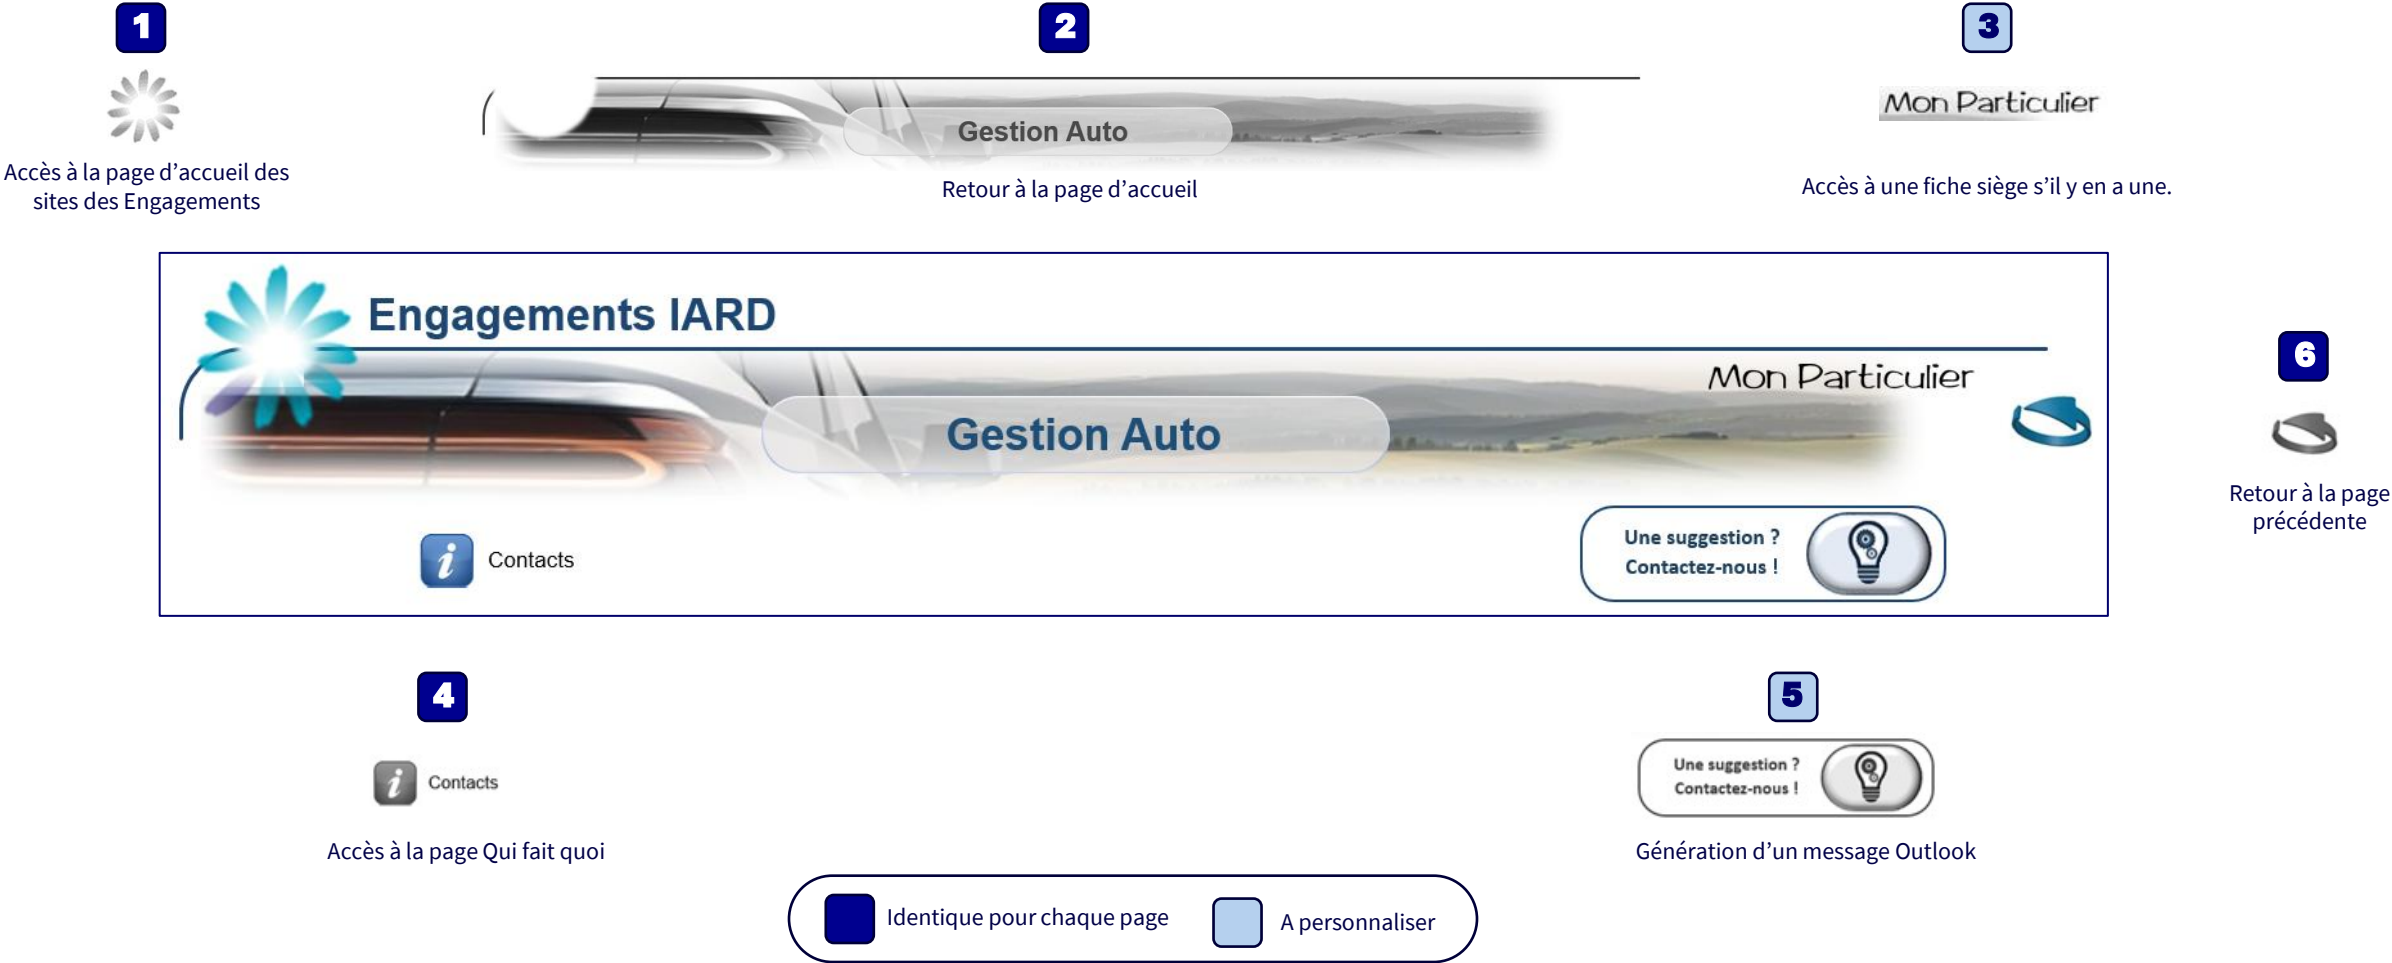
1

Accès à la page d'accueil des sites des Engagements

2

Gestion Auto

Retour à la page d'accueil

3

Mon Particulier

Accès à une fiche siège s'il y en a une.

Engagements IARD

Mon Particulier

Gestion Auto

Contacts

Une suggestion ? Contactez-nous !

6

Retour à la page précédente

4

Contacts

Accès à la page Qui fait quoi

5

Une suggestion ? Contactez-nous !

Génération d'un message Outlook

Identique pour chaque page

A personnaliser